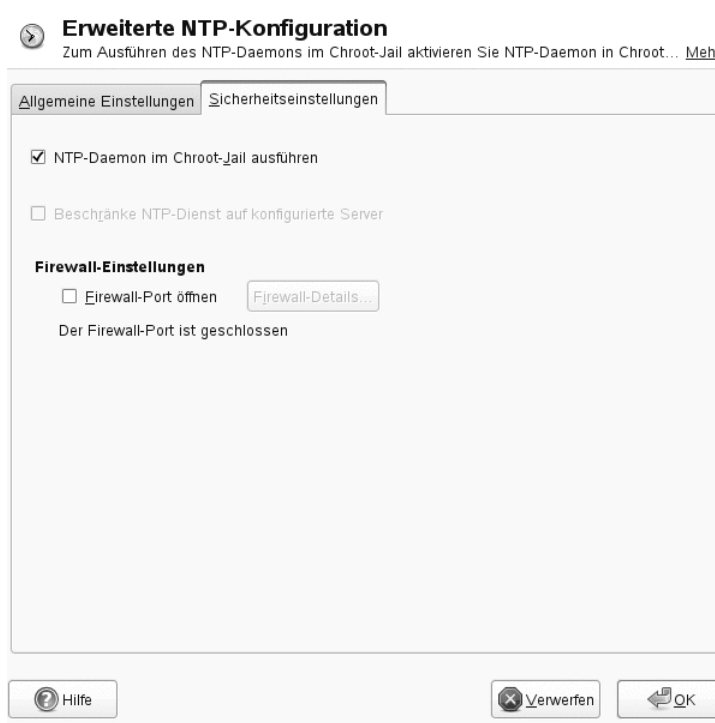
Erweiterte NTP-Konfiguration
Zum Ausführen des NTP-Daemons im Chroot-Jail aktivieren Sie NTP-Daemon in Chroot... Meh

Allgemeine Einstellungen | Sicherheitseinstellungen

☑ NTP-Daemon im Chroot-Jail ausführen

☐ Beschränke NTP-Dienst auf konfigurierte Server

Firewall-Einstellungen
☐ Firewall-Port öffnen | Firewall-Details...
Der Firewall-Port ist geschlossen

Hilfe | Verwerfen | OK